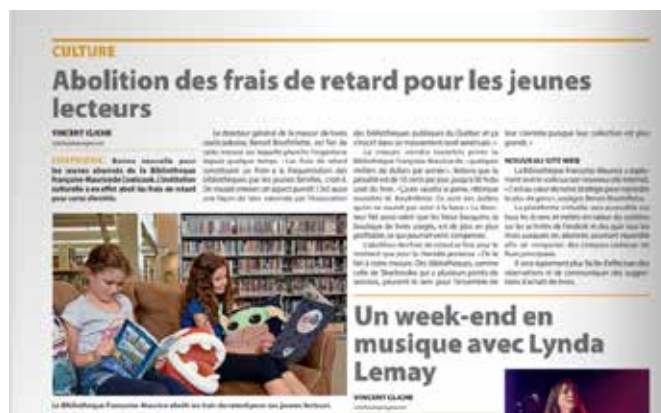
CULTURE

Abolition des frais de retard pour les jeunes lecteurs

VINCENT CLICHE

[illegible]

La Bibliothèque Françoise-Maurice abolit ses frais de retard pour ses jeunes lecteurs.

Un week-end en musique avec Lynda Lemay

VINCENT CLICHE

NOUVEAU SITE WEB

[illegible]